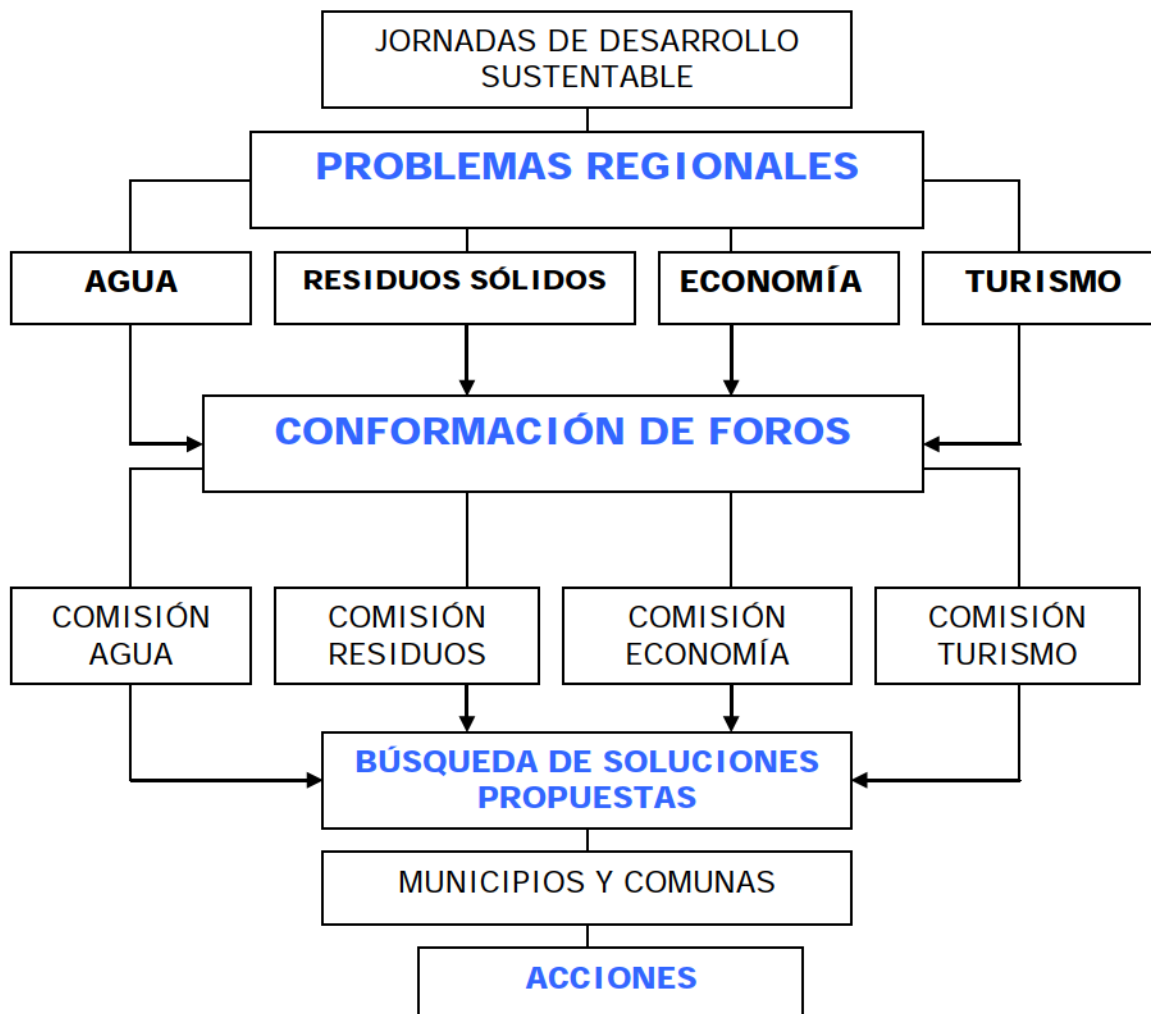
JORNADAS DE DESARROLLO SUSTENTABLE

PROBLEMAS REGIONALES

AGUA

RESIDUOS SÓLIDOS

ECONOMÍA

TURISMO

CONFORMACIÓN DE FOROS

COMISIÓN AGUA

COMISIÓN RESIDUOS

COMISIÓN ECONOMÍA

COMISIÓN TURISMO

BÚSQUEDA DE SOLUCIONES PROPUESTAS

MUNICIPIOS Y COMUNAS

ACCIONES